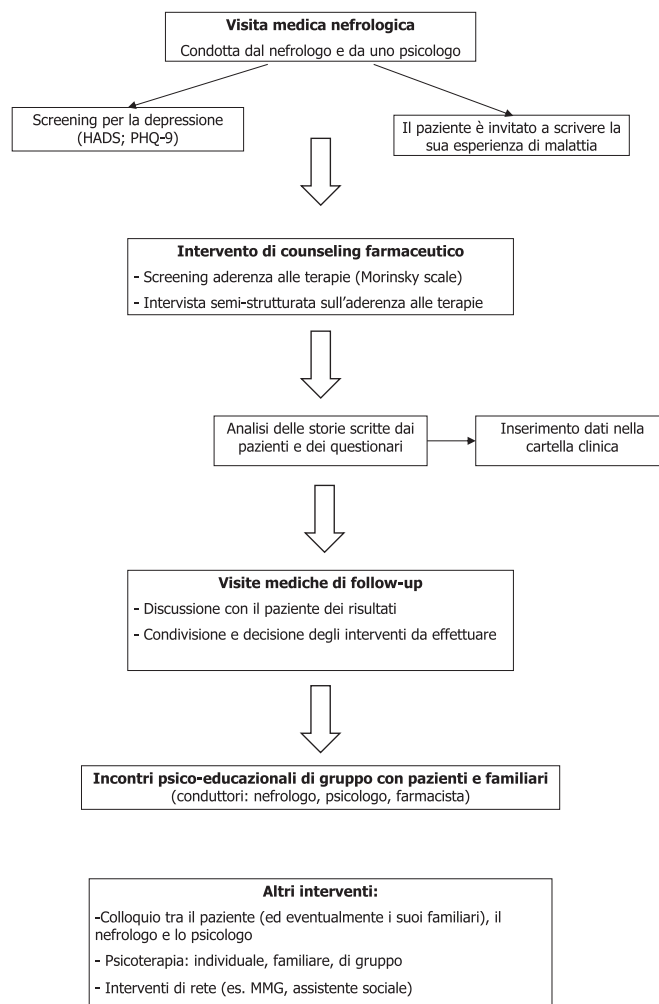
**Visita medica nefrologica**
Condotta dal nefrologo e da uno psicologo

Screening per la depressione (HADS; PHQ-9)

Il paziente è invitato a scrivere la sua esperienza di malattia

**Intervento di counseling farmaceutico**
- Screening aderenza alle terapie (Morinsky scale)
- Intervista semi-strutturata sull'aderenza alle terapie

Analisi delle storie scritte dai pazienti e dei questionari

Inserimento dati nella cartella clinica

**Visite mediche di follow-up**
- Discussione con il paziente dei risultati
- Condivisione e decisione degli interventi da effettuare

**Incontri psico-educazionali di gruppo con pazienti e familiari**
(conduttori: nefrologo, psicologo, farmacista)

**Altri interventi:**
-Colloquio tra il paziente (ed eventualmente i suoi familiari), il nefrologo e lo psicologo
- Psicoterapia: individuale, familiare, di gruppo
- Interventi di rete (es. MMG, assistente sociale)